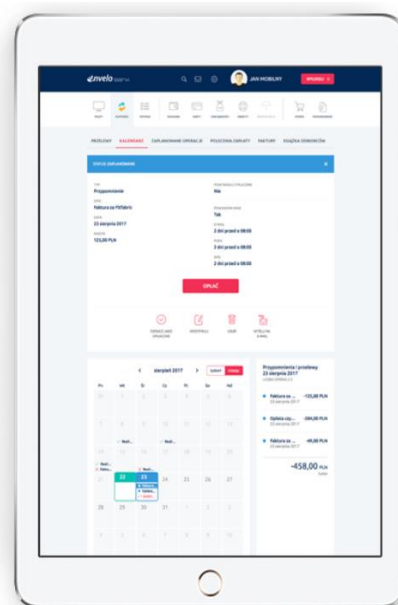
envelo
JAN MOBILNY
WYLOGUJ

PRZELEWY KALENDARZ ZAPLANOWANE OPERACJE POLECENIA ZAPŁATY FAKTURY KSIĄŻKA ODBIORCÓW

Przypomnienie
Faktura za FitFabric
23 sierpnia 2017
123,00 PLN

Nie
Tak
2 dni przed o 08:00
2 dni przed o 08:00
2 dni przed o 08:00

OPŁAĆ

sierpień 2017
Pn Wt Śr Cz Pt So Nd
22 23 24 25 26 27
28 29 30 31

Przypomnienia i przelewy
23 sierpnia 2017

Faktura za ... -123,00 PLN
Opłata czy... -284,00 PLN
Faktura za ... -48,00 PLN

-458,00 PLN